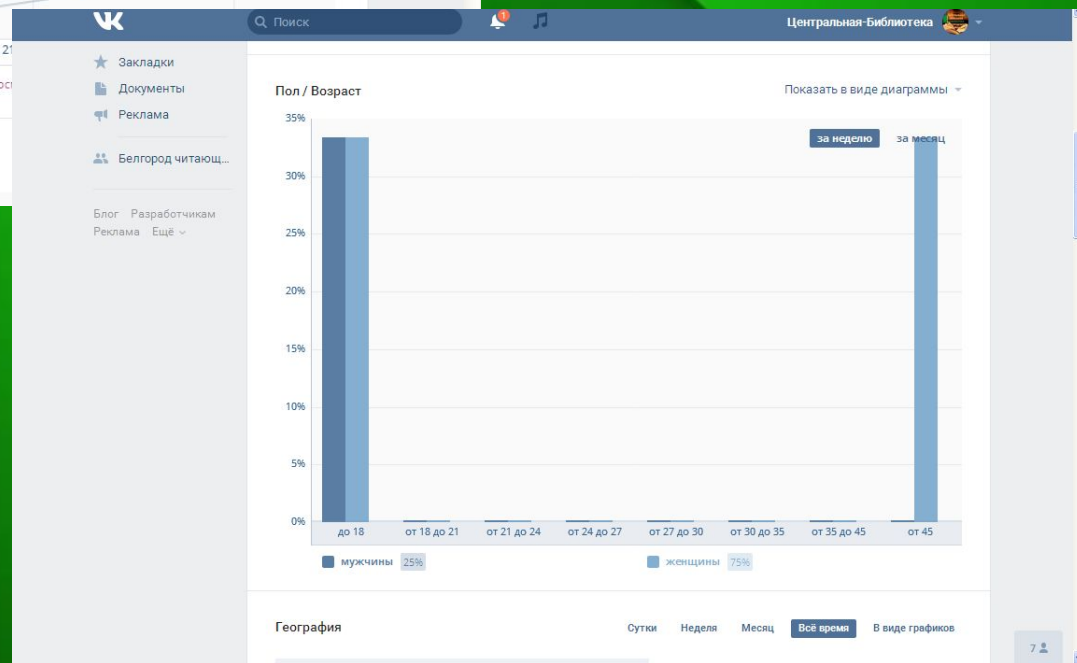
VK Поиск 1 Центральная-Библиотека

Закладки
Документы
Реклама
Белгород читающ...

Блог Разработчикам
Реклама Ещё

Пол / Возраст

Показать в виде диаграммы

за неделю за месяц

35%
30%
25%
20%
15%
10%
5%
0%

до 18 от 18 до 21 от 21 до 24 от 24 до 27 от 27 до 30 от 30 до 35 от 35 до 45 от 45

мужчины 25% женщины 75%

География

Сутки Неделя Месяц Всё время В виде графиков

7